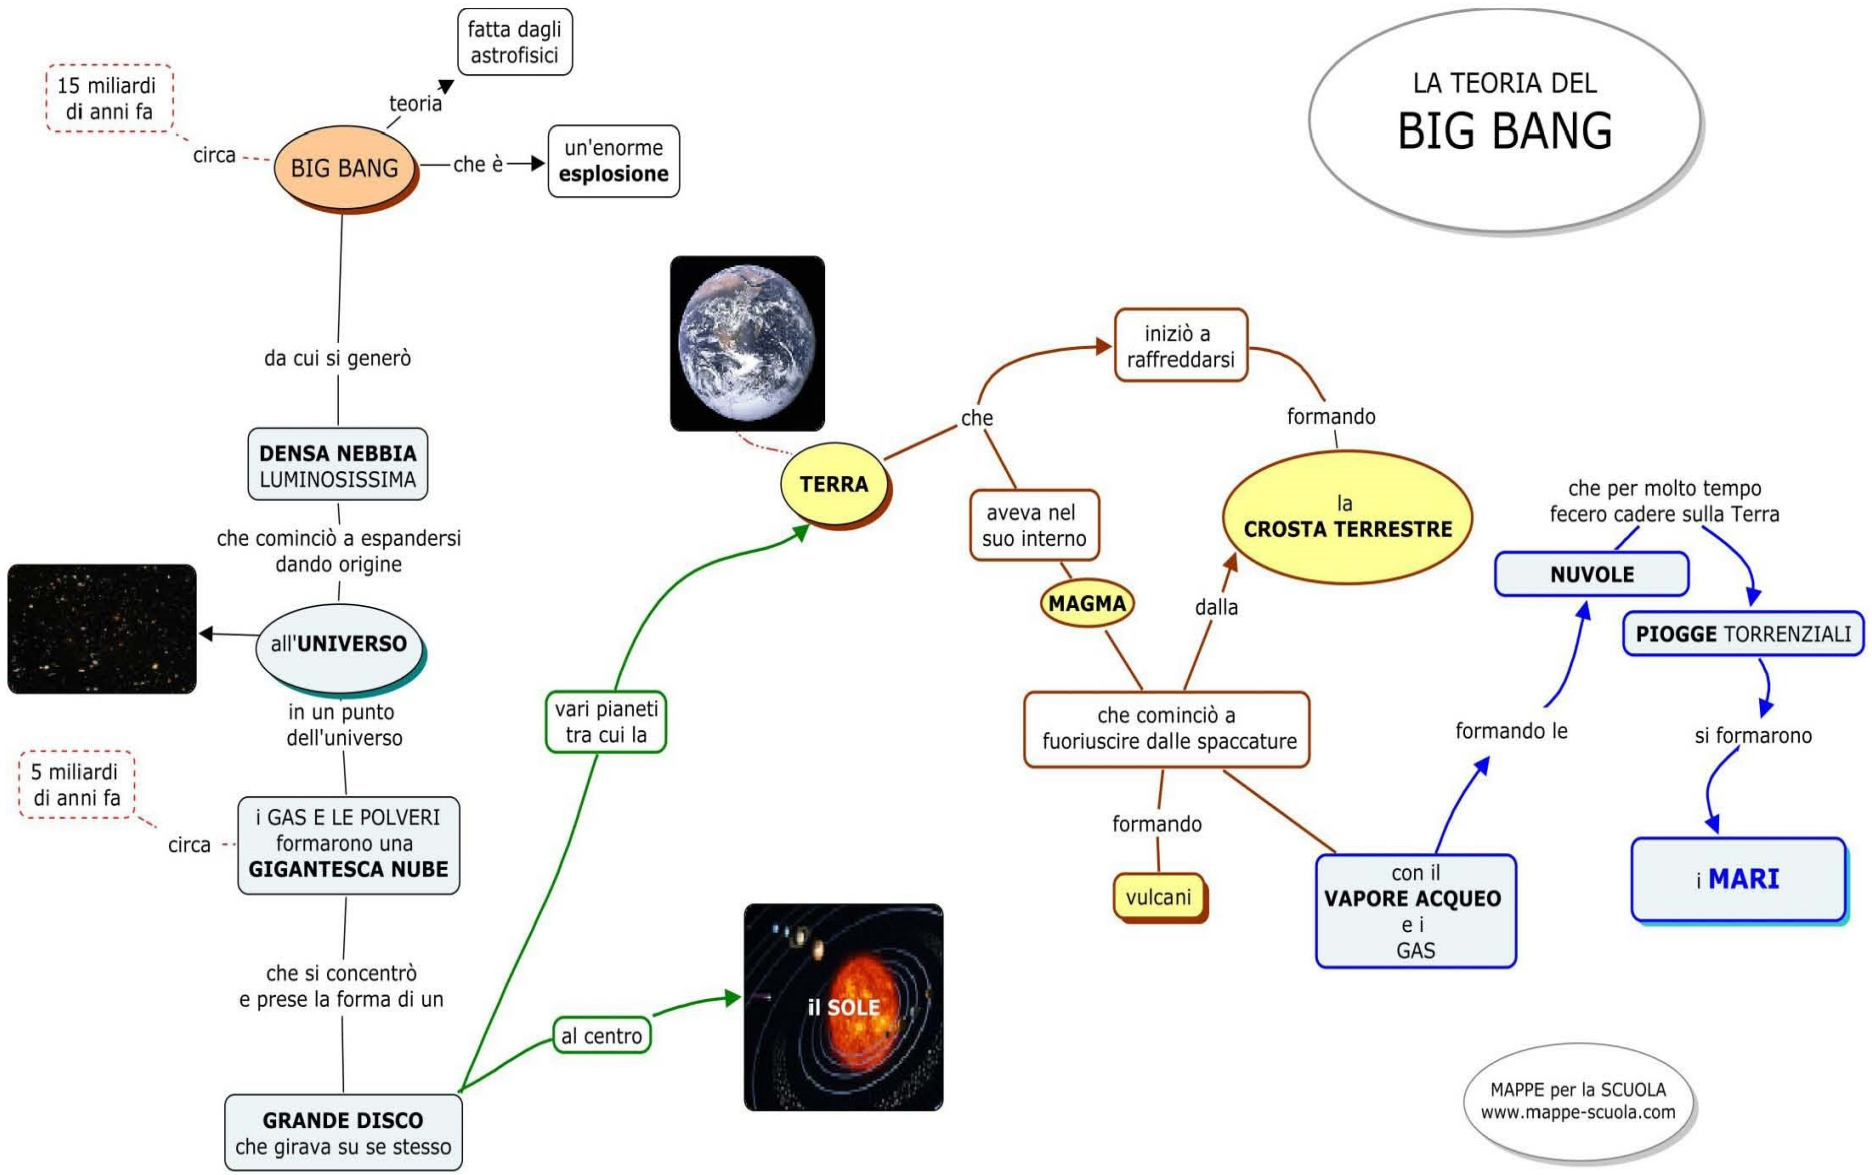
LA TEORIA DEL
BIG BANG

15 miliardi di anni fa

circa

BIG BANG

teoria

fatta dagli astrofisici

che è

un'enorme **esplosione**

da cui si generò

**DENSA NEBBIA** LUMINOSISSIMA

che cominciò a espandersi dando origine

all'**UNIVERSO**

in un punto dell'universo

5 miliardi di anni fa

circa

i GAS E LE POLVERI formarono una **GIGANTESCA NUBE**

che si concentrò e prese la forma di un

**GRANDE DISCO** che girava su se stesso

al centro

il SOLE

vari pianeti tra cui la

TERRA

che

iniziò a raffreddarsi

formando

la **CROSTA TERRESTRE**

aveva nel suo interno

MAGMA

che cominciò a fuoriuscire dalle spaccature

dalla

formando

vulcani

con il **VAPORE ACQUEO** e i GAS

formando le

NUVOLE

che per molto tempo fecero cadere sulla Terra

**PIOGGE** TORRENZIALI

si formarono

i **MARI**

MAPPE per la SCUOLA
www.mappe-scuola.com